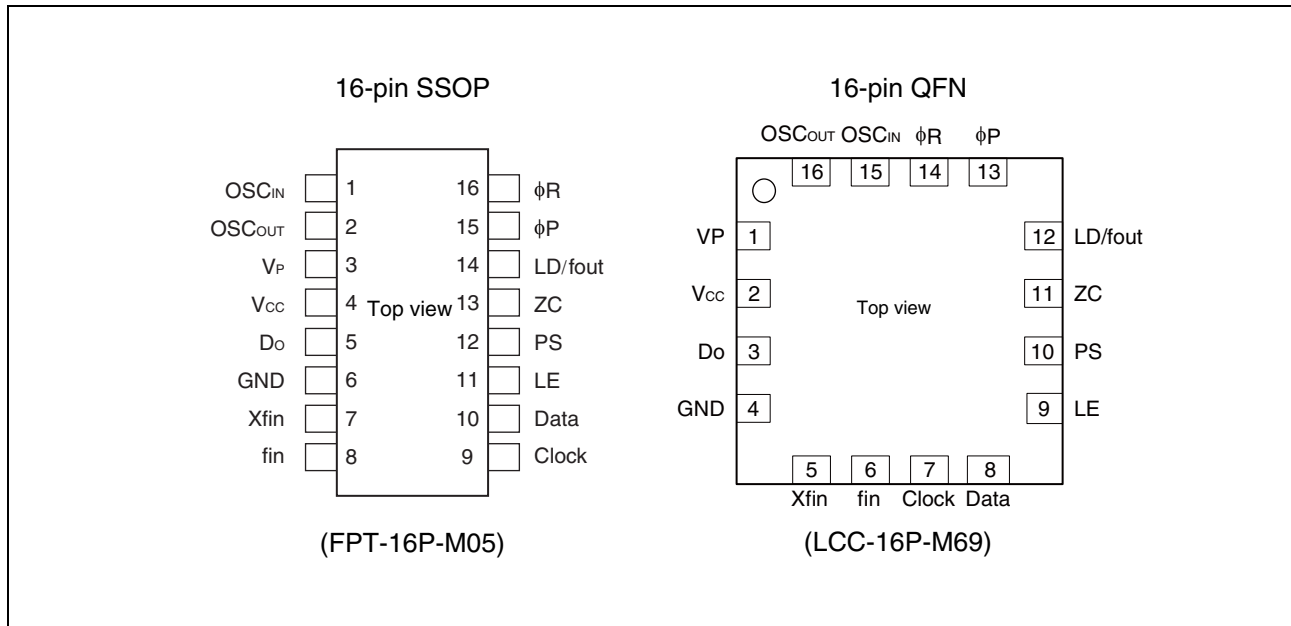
16-pin SSOP

| | | | |
|---|---|---|---|
| OSC$_{IN}$ | 1 | 16 | $\phi$R |
| OSC$_{OUT}$ | 2 | 15 | $\phi$P |
| V$_{P}$ | 3 | 14 | LD/fout |
| V$_{CC}$ | 4 | 13 | ZC |
| D$_{O}$ | 5 | 12 | PS |
| GND | 6 | 11 | LE |
| Xfin | 7 | 10 | Data |
| fin | 8 | 9 | Clock |

Top view

(FPT-16P-M05)

16-pin QFN

OSC$_{OUT}$ 16
OSC$_{IN}$ 15
$\phi$R 14
$\phi$P 13

VP 1
V$_{CC}$ 2
Do 3
GND 4

12 LD/fout
11 ZC
10 PS
9 LE

Top view

5 Xfin
6 fin
7 Clock
8 Data

(LCC-16P-M69)